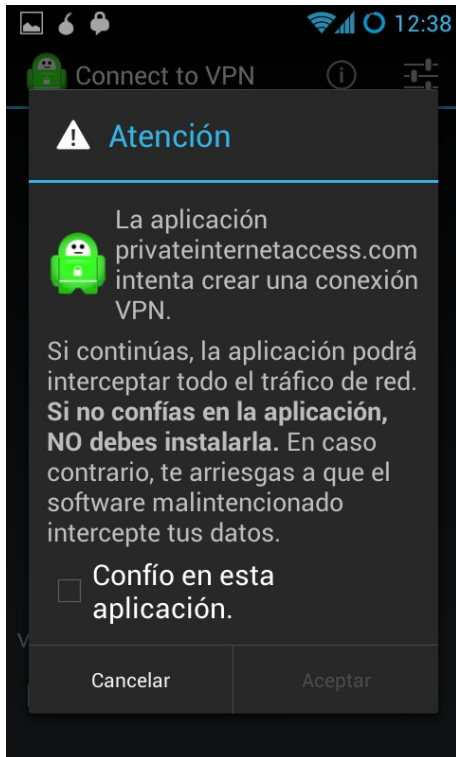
12:38

Connect to VPN

Atención

La aplicación privateinternetaccess.com intenta crear una conexión VPN.

Si continúas, la aplicación podrá interceptar todo el tráfico de red. **Si no confías en la aplicación, NO debes instalarla.** En caso contrario, te arriesgas a que el software malintencionado intercepte tus datos.

Confío en esta aplicación.

Cancelar

Aceptar